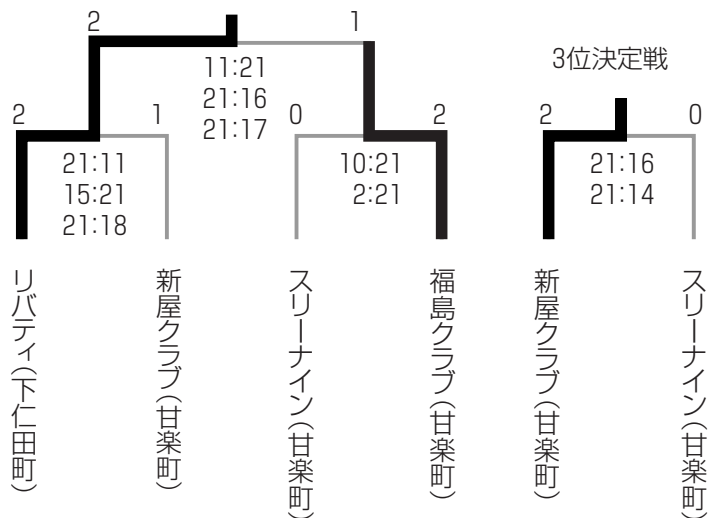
2
1
11:21
21:16
21:17

3位決定戦

2
1
21:11
15:21
21:18

0
2
10:21
2:21

2
0
21:16
21:14

リバティ(下仁田町)
新屋クラブ(甘楽町)
スリーナイン(甘楽町)
福島クラブ(甘楽町)
新屋クラブ(甘楽町)
スリーナイン(甘楽町)